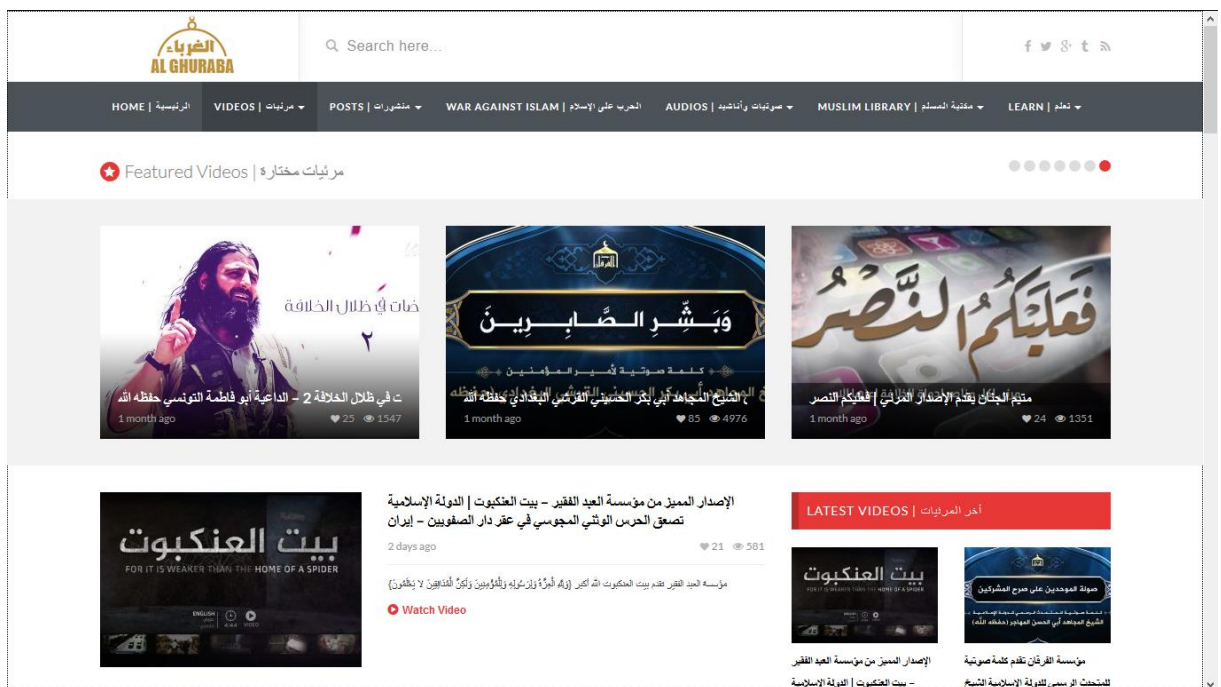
الغرباء
AL GHURABA

Search here...

f t

HOME | الرئيسية
VIDEOS | مرئيات
POSTS | منشورات
WAR AGAINST ISLAM | الحرب على الإسلام
AUDIOS | صوتيات وأناشيد
MUSLIM LIBRARY | مكتبة المسلم
LEARN | تعلم

Featured Videos | مرئيات مختارة

خات في ظلال الخلافة
٢
ت في ظلال الخلافة 2 – الداعية أبو فاطمة التونسي حفظه الله
1 month ago
25 1547

وَبَشِّرِ الصَّابِرِينَ
كلمة صوتية لأمير المؤمنين
الشيخ المجاهد أبي بكر الحسيني القرشي البغدادي حفظه الله
1 month ago
85 4976

فَعَلَيْكُمُ النَّصْرُ
منبع الجنان يقدم الإصدار المرئي | فعليكم النصر
1 month ago
24 1351

بيت العنكبوت
FOR IT IS WEAKER THAN THE HOME OF A SPIDER

الإصدار المميز من مؤسسة العبد الفقير – بيت العنكبوت | الدولة الإسلامية تصعق الحرس الوثني المجوسي في عقر دار الصفويين – إيران
2 days ago
21 581

مؤسسة العبد الفقير تقدم بيت العنكبوت الله أكبر ﴿وَلِلَّهِ الْعِزَّةُ وَلِرَسُولِهِ وَلِلْمُؤْمِنِينَ وَلَكِنَّ الْمُنَافِقِينَ لَا يَعْلَمُونَ﴾
Watch Video

LATEST VIDEOS | آخر المرئيات

بيت العنكبوت
FOR IT IS WEAKER THAN THE HOME OF A SPIDER
الإصدار المميز من مؤسسة العبد الفقير – بيت العنكبوت | الدولة الإسلامية

صولة الموحدين على صرح المشركين
الشيخ المجاهد أبي الحسن المهاجر (حفظه الله)
مؤسسة الفرقان تقدم كلمة صوتية للمتحدث الرسمي للدولة الإسلامية الشيخ